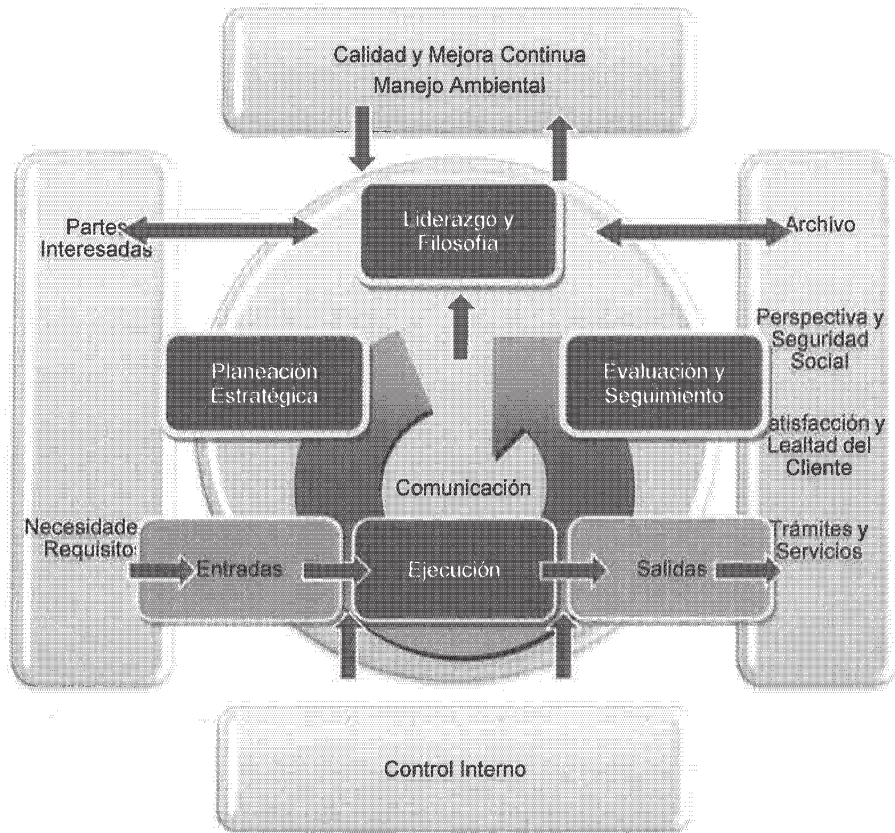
Calidad y Mejora Continua
Manejo Ambiental

Partes Interesadas

Liderazgo y Filosofia

Archivo

Perspectiva y Seguridad Social

Planeación Estratégica

Evaluación y Seguimiento

atisfacción y Lealtad del Cliente

Comunicación

Necesidade Requisito

Entradas

Ejecución

Salidas

Trámites y Servicios

Control Interno